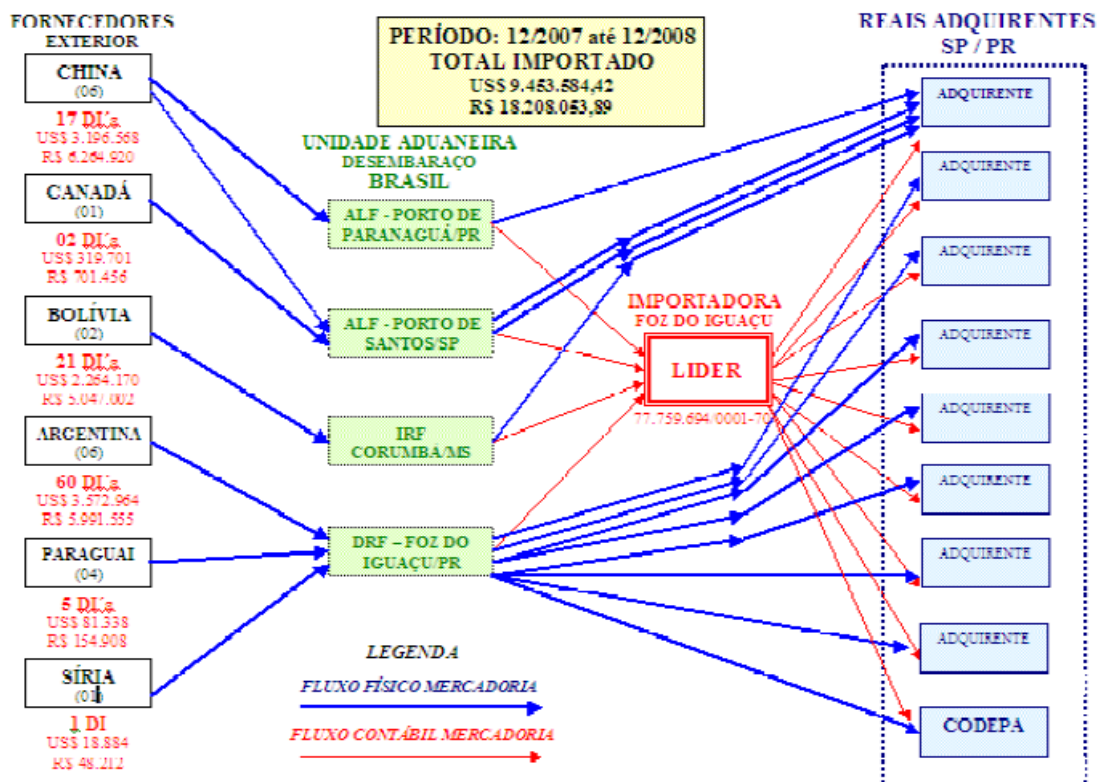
FORNECEDORES EXTERIOR

CHINA (06)
17 DI's
US$ 3.196.568
R$ 6.264.920

CANADÁ (01)
02 DI's
US$ 319.701
R$ 701.456

BOLÍVIA (02)
21 DI's
US$ 2.264.170
R$ 5.047.002

ARGENTINA (06)
60 DI's
US$ 3.572.964
R$ 5.991.555

PARAGUAI (04)
5 DI's
US$ 81.338
R$ 154.908

SÍRIA (01)
1 DI
US$ 18.884
R$ 48.212

PERÍODO: 12/2007 até 12/2008
TOTAL IMPORTADO
US$ 9.453.584,42
R$ 18.208.053,89

UNIDADE ADUANEIRA DESEMBARAÇO BRASIL

ALF - PORTO DE PARANAGUÁ/PR

ALF - PORTO DE SANTOS/SP

IRF CORUMBÁ/MS

DRF – FOZ DO IGUAÇU/PR

IMPORTADORA FOZ DO IGUAÇU

LIDER
77.759.694/0001-70

REAIS ADQUIRENTES SP / PR

ADQUIRENTE
ADQUIRENTE
ADQUIRENTE
ADQUIRENTE
ADQUIRENTE
ADQUIRENTE
ADQUIRENTE
ADQUIRENTE
CODEPA

LEGENDA
FLUXO FÍSICO MERCADORIA
FLUXO CONTÁBIL MERCADORIA